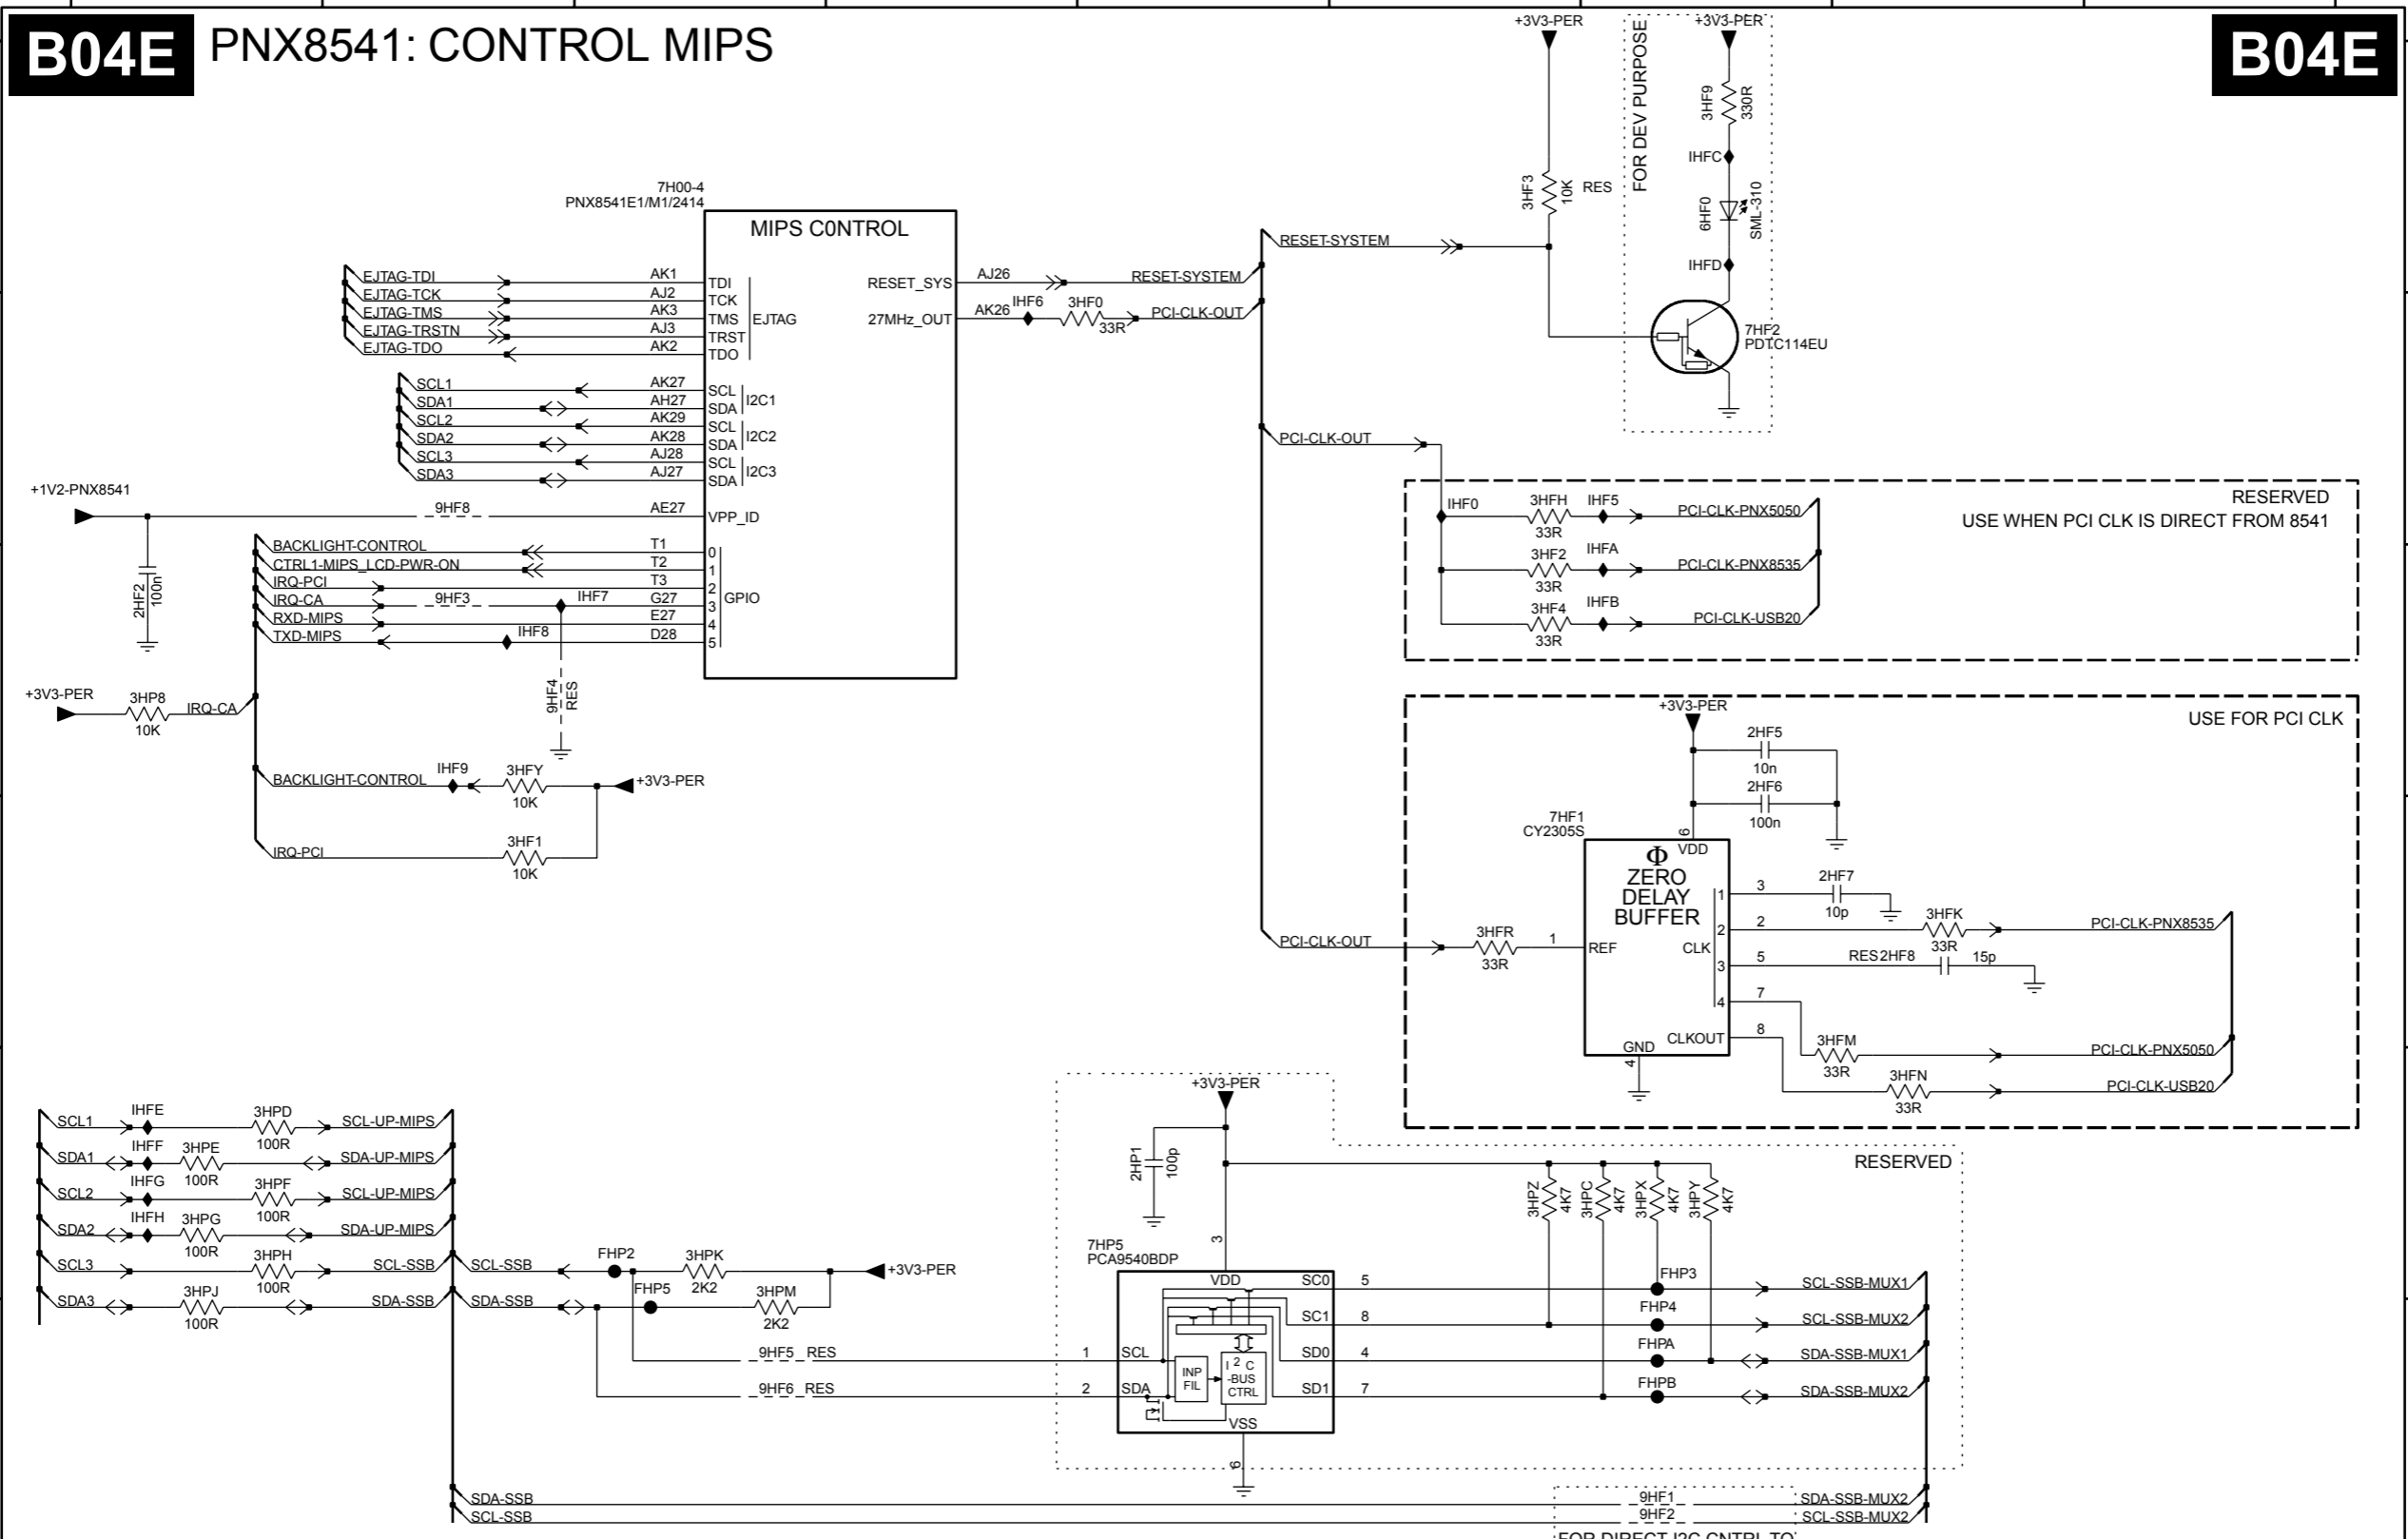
B04E PNX8541: CONTROL MIPS B04E

+3V3-PER
+3V3-PER
FOR DEV PURPOSE
3HF9 330R
IHFC
3HF3 10K RES
6HF0 SML-310
IHFD
7HF2 PDTC114EU

7H00-4
PNX8541E1/M1/2414
MIPS C0NTROL

EJTAG-TDI AK1 TDI
EJTAG-TCK AJ2 TCK
EJTAG-TMS AK3 TMS EJTAG
EJTAG-TRSTN AJ3 TRST
EJTAG-TDO AK2 TDO

RESET_SYS AJ26 RESET-SYSTEM
RESET-SYSTEM
27MHz_OUT AK26 IHF6 3HF0 33R PCI-CLK-OUT

SCL1 AK27 SCL
SDA1 AH27 SDA I2C1
SCL2 AK29 SCL
SDA2 AK28 SDA I2C2
SCL3 AJ28 SCL
SDA3 AJ27 SDA I2C3

+1V2-PNX8541
9HF8 AE27 VPP_ID
2HF2 100n

BACKLIGHT-CONTROL T1 0
CTRL1-MIPS_LCD-PWR-ON T2 1
IRQ-PCI T3 2
IRQ-CA 9HF3 IHF7 G27 3 GPIO
RXD-MIPS E27 4
TXD-MIPS IHF8 D28 5

9HF4 RES

+3V3-PER 3HP8 10K IRQ-CA

BACKLIGHT-CONTROL IHF9 3HFY 10K +3V3-PER
IRQ-PCI 3HF1 10K

PCI-CLK-OUT

RESERVED
USE WHEN PCI CLK IS DIRECT FROM 8541
IHF0 3HFH 33R IHF5 PCI-CLK-PNX5050
3HF2 33R IHFA PCI-CLK-PNX8535
3HF4 33R IHFB PCI-CLK-USB20

USE FOR PCI CLK
+3V3-PER
2HF5 10n
2HF6 100n
7HF1
CY2305S
6 VDD
Φ ZERO DELAY BUFFER
3 2HF7 10p
2 3HFK 33R PCI-CLK-PNX8535
PCI-CLK-OUT 3HFR 33R 1 REF
CLK
5 RES 2HF8 15p
1 2 3 4
7
8 CLKOUT
3HFM 33R PCI-CLK-PNX5050
GND 4
3HFN 33R PCI-CLK-USB20

SCL1 IHFE 3HPD 100R SCL-UP-MIPS
SDA1 IHFF 3HPE 100R SDA-UP-MIPS
SCL2 IHFG 3HPF 100R SCL-UP-MIPS
SDA2 IHFH 3HPG 100R SDA-UP-MIPS
SCL3 3HPH 100R SCL-SSB
SDA3 3HPJ 100R SDA-SSB

SCL-SSB FHP2 3HPK 2K2 +3V3-PER
SDA-SSB FHP5 3HPM 2K2
9HF5 RES 1
9HF6 RES 2

+3V3-PER
2HP1 100p
RESERVED
3HPZ 4K7 3HPC 4K7 3HPX 4K7 3HPY 4K7
3
7HP5
PCA9540BDP
VDD SC0 5 FHP3 SCL-SSB-MUX1
SC1 8 FHP4 SCL-SSB-MUX2
SCL SD0 4 FHPA SDA-SSB-MUX1
INP FIL I²C -BUS CTRL
SDA SD1 7 FHPB SDA-SSB-MUX2
VSS
6

SDA-SSB 9HF1 SDA-SSB-MUX2
SCL-SSB 9HF2 SCL-SSB-MUX2
FOR DIRECT I2C CNTRL TO